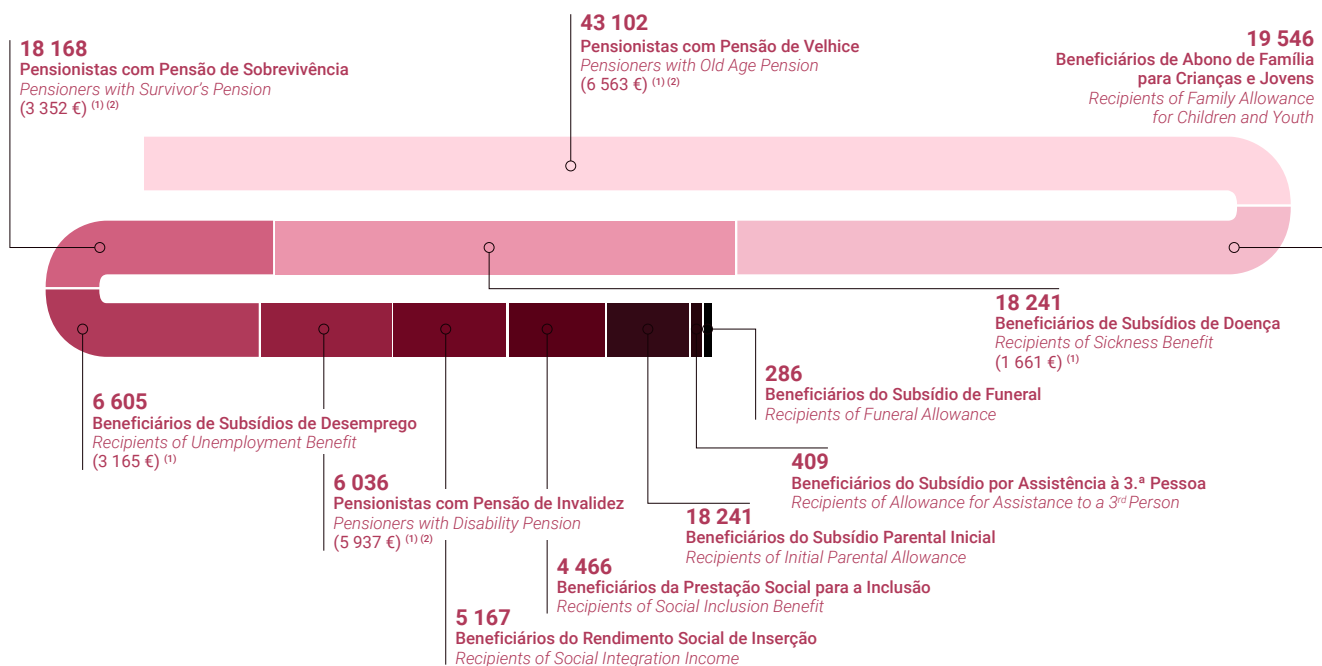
18 168
Pensionistas com Pensão de Sobrevivência
Pensioners with Survivor's Pension
(3 352 €) $^{(1)(2)}$

43 102
Pensionistas com Pensão de Velhice
Pensioners with Old Age Pension
(6 563 €) $^{(1)(2)}$

19 546
Beneficiários de Abono de Família para Crianças e Jovens
Recipients of Family Allowance for Children and Youth

18 241
Beneficiários de Subsídios de Doença
Recipients of Sickness Benefit
(1 661 €) $^{(1)}$

286
Beneficiários do Subsídio de Funeral
Recipients of Funeral Allowance

6 605
Beneficiários de Subsídios de Desemprego
Recipients of Unemployment Benefit
(3 165 €) $^{(1)}$

409
Beneficiários do Subsídio por Assistência à 3.ª Pessoa
Recipients of Allowance for Assistance to a 3$^{rd}$ Person

6 036
Pensionistas com Pensão de Invalidez
Pensioners with Disability Pension
(5 937 €) $^{(1)(2)}$

18 241
Beneficiários do Subsídio Parental Inicial
Recipients of Initial Parental Allowance

4 466
Beneficiários da Prestação Social para a Inclusão
Recipients of Social Inclusion Benefit

5 167
Beneficiários do Rendimento Social de Inserção
Recipients of Social Integration Income